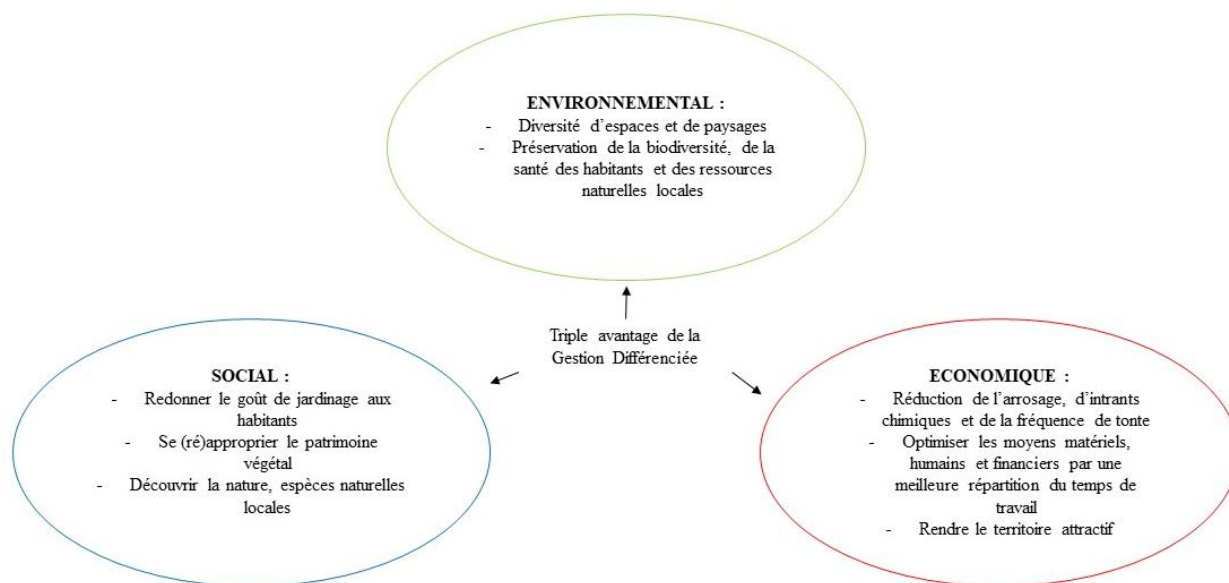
ENVIRONNEMENTAL :
- Diversité d'espaces et de paysages
- Préservation de la biodiversité, de la santé des habitants et des ressources naturelles locales

Triple avantage de la Gestion Différenciée

SOCIAL :
- Redonner le goût de jardinage aux habitants
- Se (ré)approprier le patrimoine végétal
- Découvrir la nature, espèces naturelles locales

ECONOMIQUE :
- Réduction de l'arrosage, d'intrants chimiques et de la fréquence de tonte
- Optimiser les moyens matériels, humains et financiers par une meilleure répartition du temps de travail
- Rendre le territoire attractif